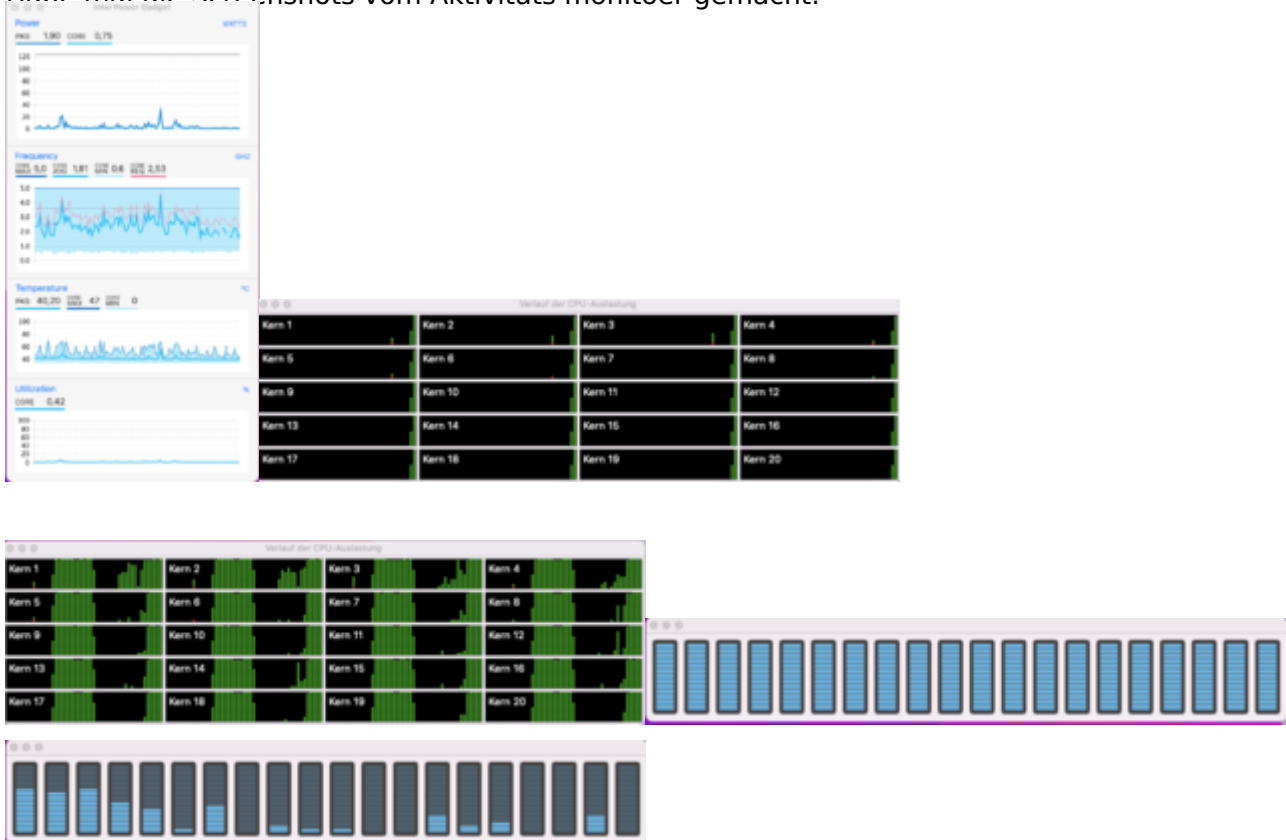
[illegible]nshots vom Aktivitäts monitoer gemacht.

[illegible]

Power
WATTS
PKG 1,90 CORE 0,75
120
100
80
60
40
20
0

Frequency
GHZ
CORE MAX 5,0 CORE AVG 1,81 CORE MIN 0,8 CORE MED 2,53
5.0
4.0
3.0
2.0
1.0
0.0

Temperature
°C
PKG 40,20 CORE MAX 47 CORE MIN 0
100
80
60
40

Utilization
%
CORE 0,42
100
80
60
40
20
0

Verlauf der CPU-Auslastung
Kern 1
Kern 2
Kern 3
Kern 4
Kern 5
Kern 6
Kern 7
Kern 8
Kern 9
Kern 10
Kern 11
Kern 12
Kern 13
Kern 14
Kern 15
Kern 16
Kern 17
Kern 18
Kern 19
Kern 20

Verlauf der CPU-Auslastung
Kern 1
Kern 2
Kern 3
Kern 4
Kern 5
Kern 6
Kern 7
Kern 8
Kern 9
Kern 10
Kern 11
Kern 12
Kern 13
Kern 14
Kern 15
Kern 16
Kern 17
Kern 18
Kern 19
Kern 20